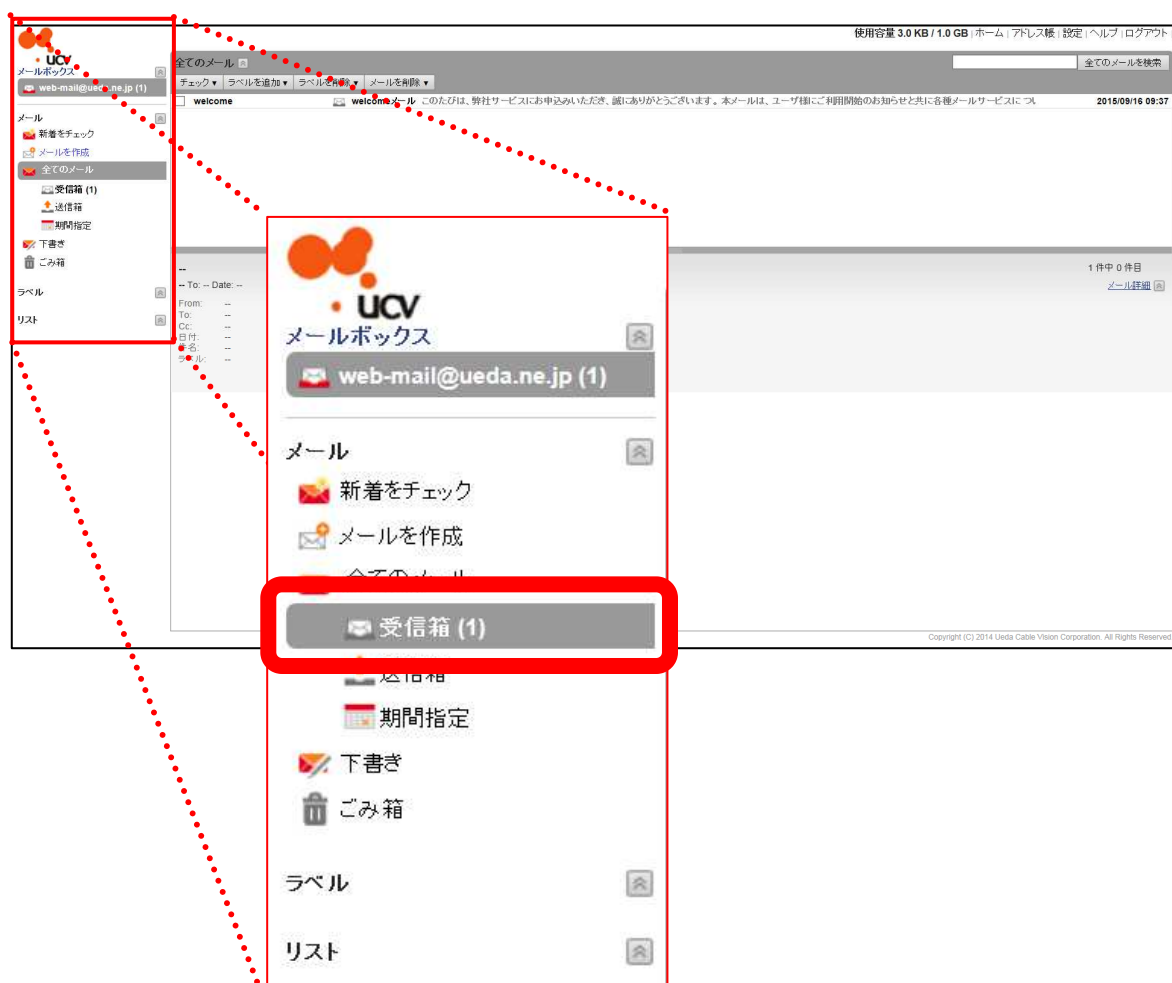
使用容量 3.0 KB / 1.0 GB | ホーム | アドレス帳 | 設定 | ヘルプ | ログアウト

UCV
メールボックス
web-mail@ueda.ne.jp (1)

メール
新着をチェック
メールを作成
全てのメール
受信箱 (1)
送信箱
期間指定
下書き
ごみ箱

ラベル

リスト

全てのメール
チェック ▾ | ラベルを追加 ▾ | ラベルを削除 ▾ | メールを削除 ▾
全てのメールを検索

welcome | welcome メール このたびは、弊社サービスにお申込みいただき、誠にありがとうございます。本メールは、ユーザ様にご利用開始のお知らせと共に各種メールサービスについ | 2015/09/16 09:37

--
-- To: -- Date: --
From: --
To: --
Cc: --
日付: --
件名: --
ラベル: --

1 件中 0 件目
メール詳細

Copyright (C) 2014 Ueda Cable Vision Corporation. All Rights Reserved

UCV
メールボックス
web-mail@ueda.ne.jp (1)

メール
新着をチェック
メールを作成
全てのメール
受信箱 (1)
送信箱
期間指定
下書き
ごみ箱

ラベル

リスト